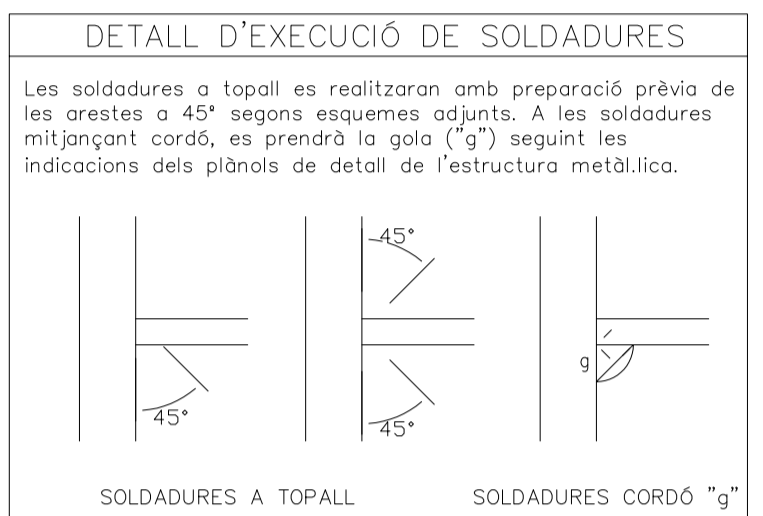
DETALL D'EXECUCIÓ DE SOLDADURES

Les soldadures a topall es realitzaran amb preparació prèvia de les arestes a 45º segons esquemes adjunts. A les soldadures mitjançant cordó, es prendrà la gola ("g") seguint les indicacions dels plànols de detall de l'estructura metàl.lica.

45°

45°

45°

g

SOLDADURES A TOPALL

SOLDADURES CORDÓ "g"